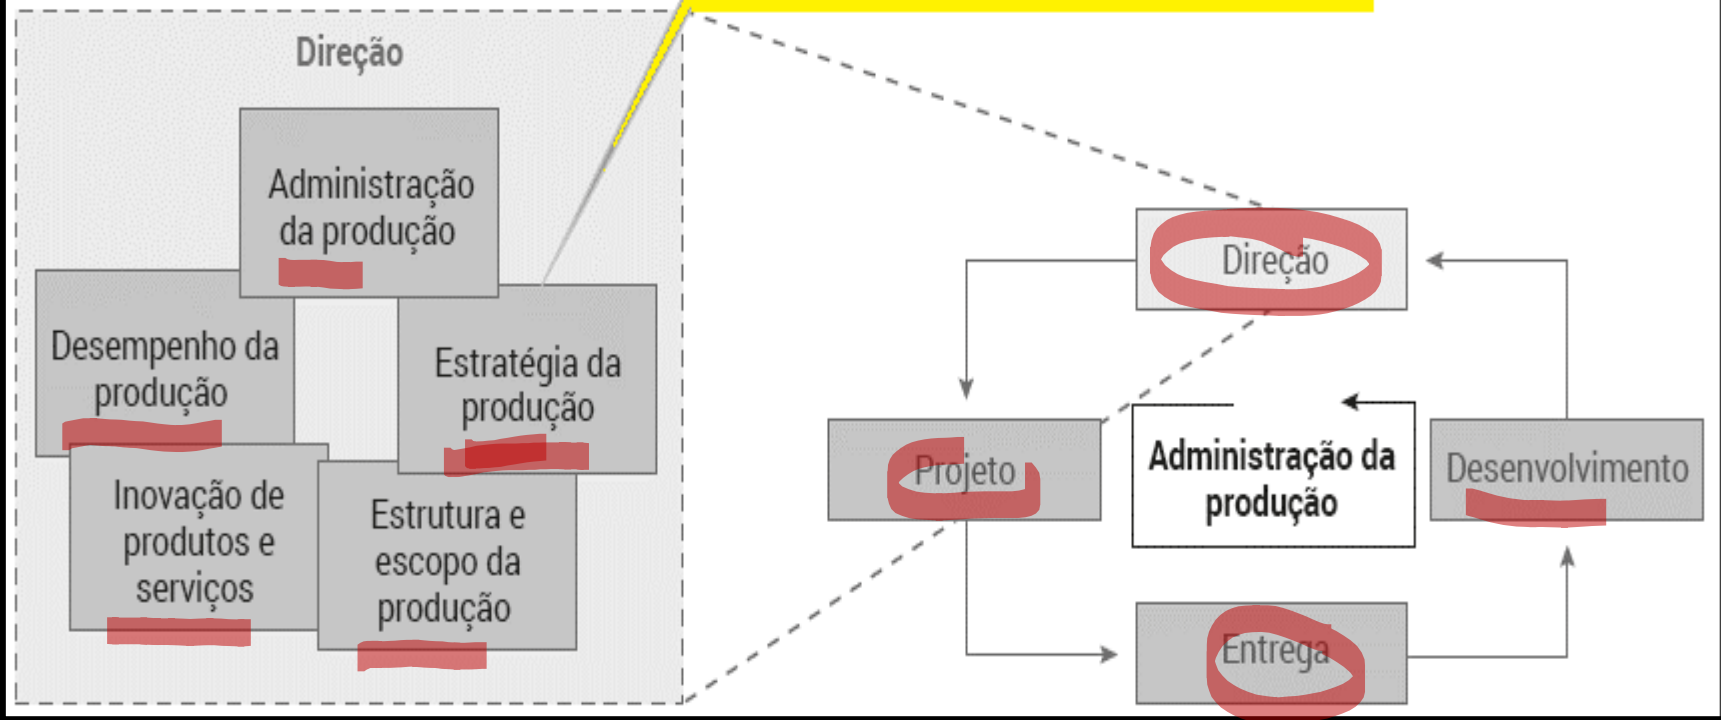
Direção

Administração da produção

Desempenho da produção

Estratégia da produção

Inovação de produtos e serviços

Estrutura e escopo da produção

Direção

Projeto

Administração da produção

Desenvolvimento

Entrega